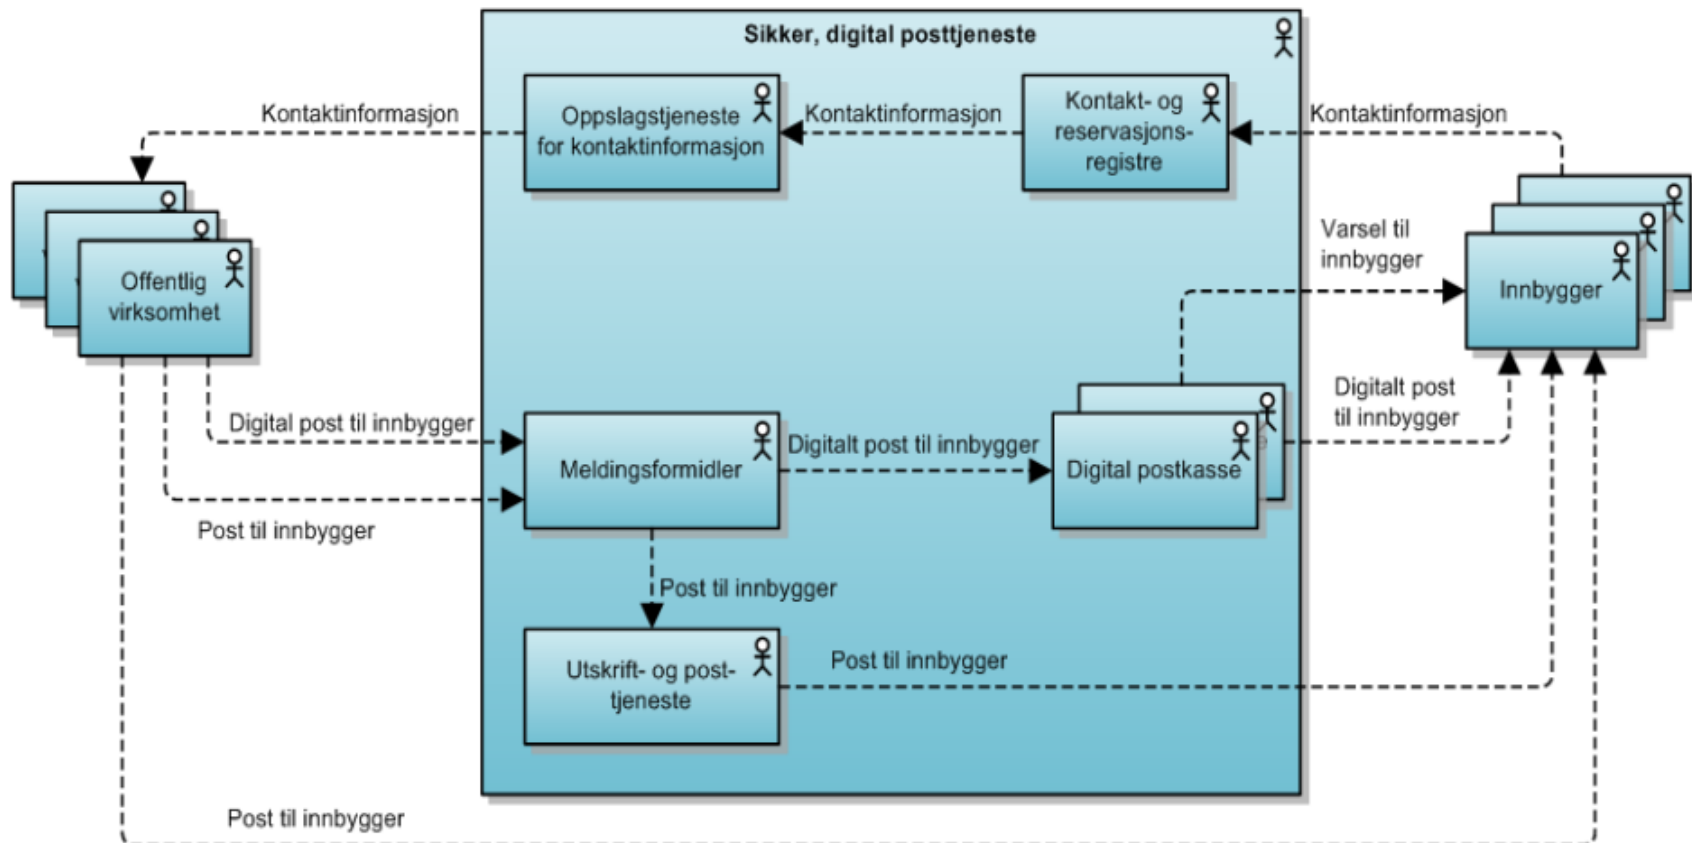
Sikker, digital posttjeneste

Kontaktinformasjon

Oppslagstjeneste for kontaktinformasjon

Kontaktinformasjon

Kontakt- og reservasjons-registre

Kontaktinformasjon

Offentlig virksomhet

Varsel til innbygger

Innbygger

Digitalt post til innbygger

Digital post til innbygger

Meldingsformidler

Digitalt post til innbygger

Digital postkasse

Post til innbygger

Post til innbygger

Utskrift- og post-tjeneste

Post til innbygger

Post til innbygger